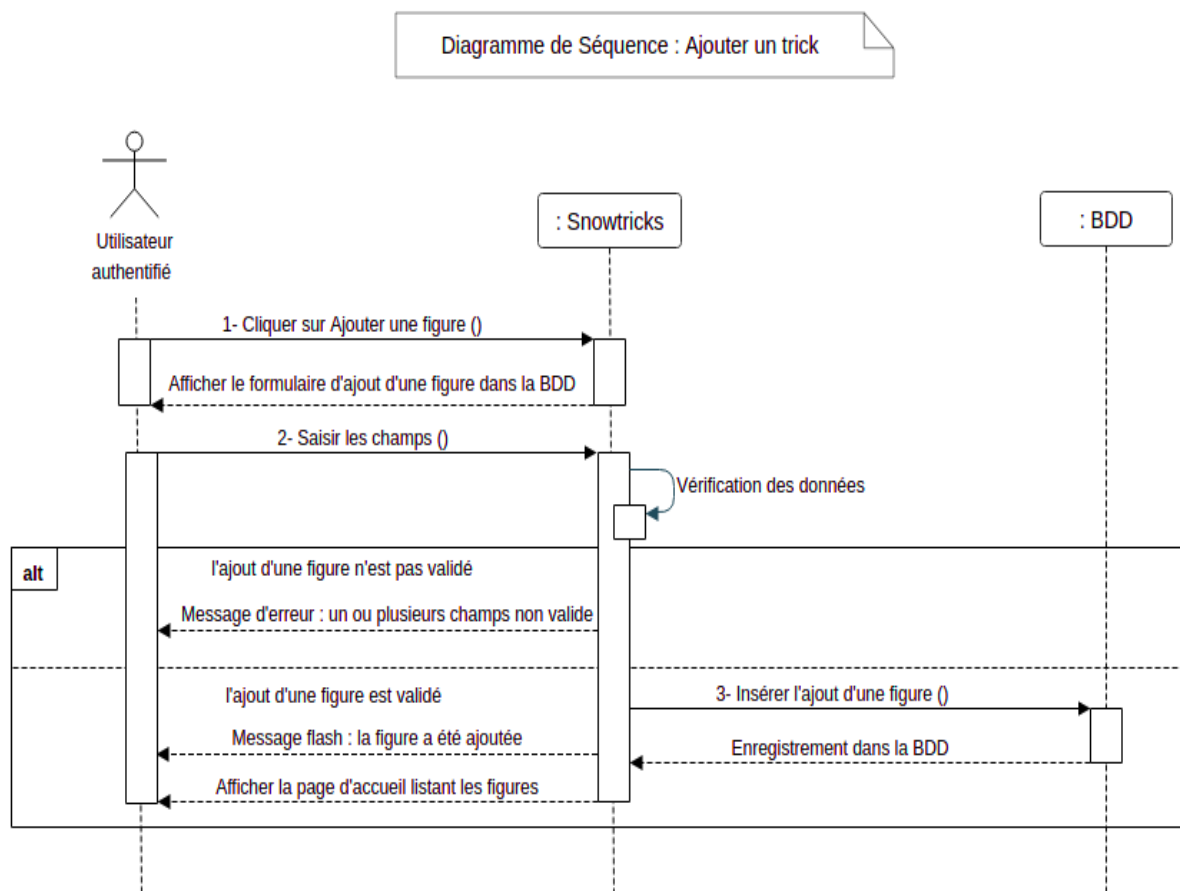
Diagramme de Séquence : Ajouter un trick

Utilisateur authentifié

: Snowtricks

: BDD

1- Cliquer sur Ajouter une figure ()

Afficher le formulaire d'ajout d'une figure dans la BDD

2- Saisir les champs ()

Vérification des données

alt

l'ajout d'une figure n'est pas validé

Message d'erreur : un ou plusieurs champs non valide

l'ajout d'une figure est validé

3- Insérer l'ajout d'une figure ()

Message flash : la figure a été ajoutée

Enregistrement dans la BDD

Afficher la page d'accueil listant les figures